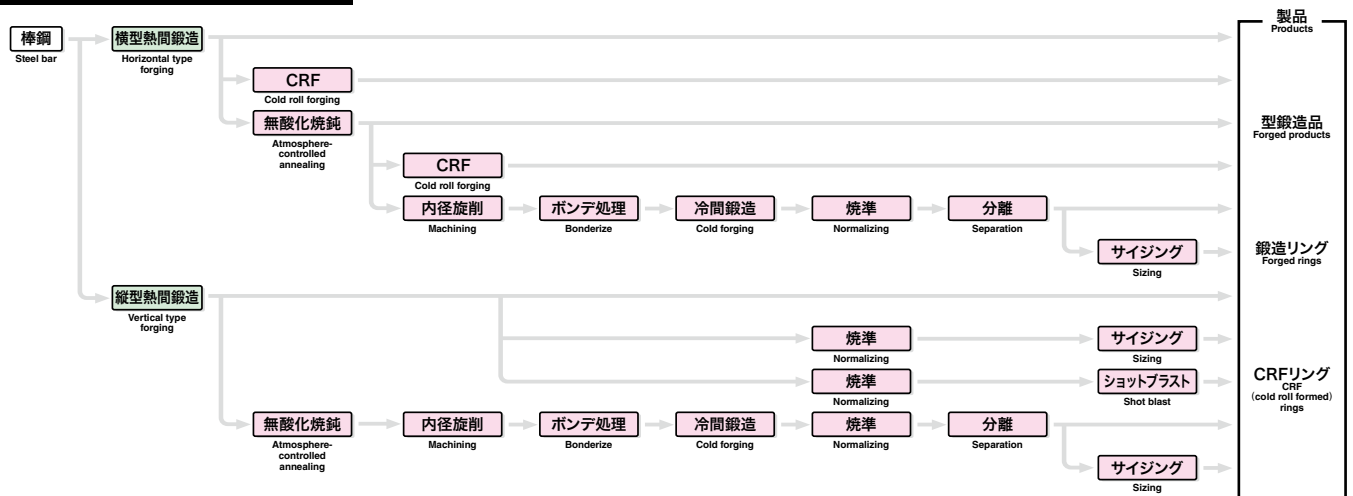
棒鋼
Steel bar

横型熱間鍛造
Horizontal type forging

CRF
Cold roll forging

無酸化焼鈍
Atmosphere-controlled annealing

CRF
Cold roll forging

内径旋削
Machining

ボンデ処理
Bonderize

冷間鍛造
Cold forging

焼準
Normalizing

分離
Separation

サイジング
Sizing

縦型熱間鍛造
Vertical type forging

焼準
Normalizing

サイジング
Sizing

焼準
Normalizing

ショットブラスト
Shot blast

無酸化焼鈍
Atmosphere-controlled annealing

内径旋削
Machining

ボンデ処理
Bonderize

冷間鍛造
Cold forging

焼準
Normalizing

分離
Separation

サイジング
Sizing

製品
Products

型鍛造品
Forged products

鍛造リング
Forged rings

CRFリング
CRF (cold roll formed) rings